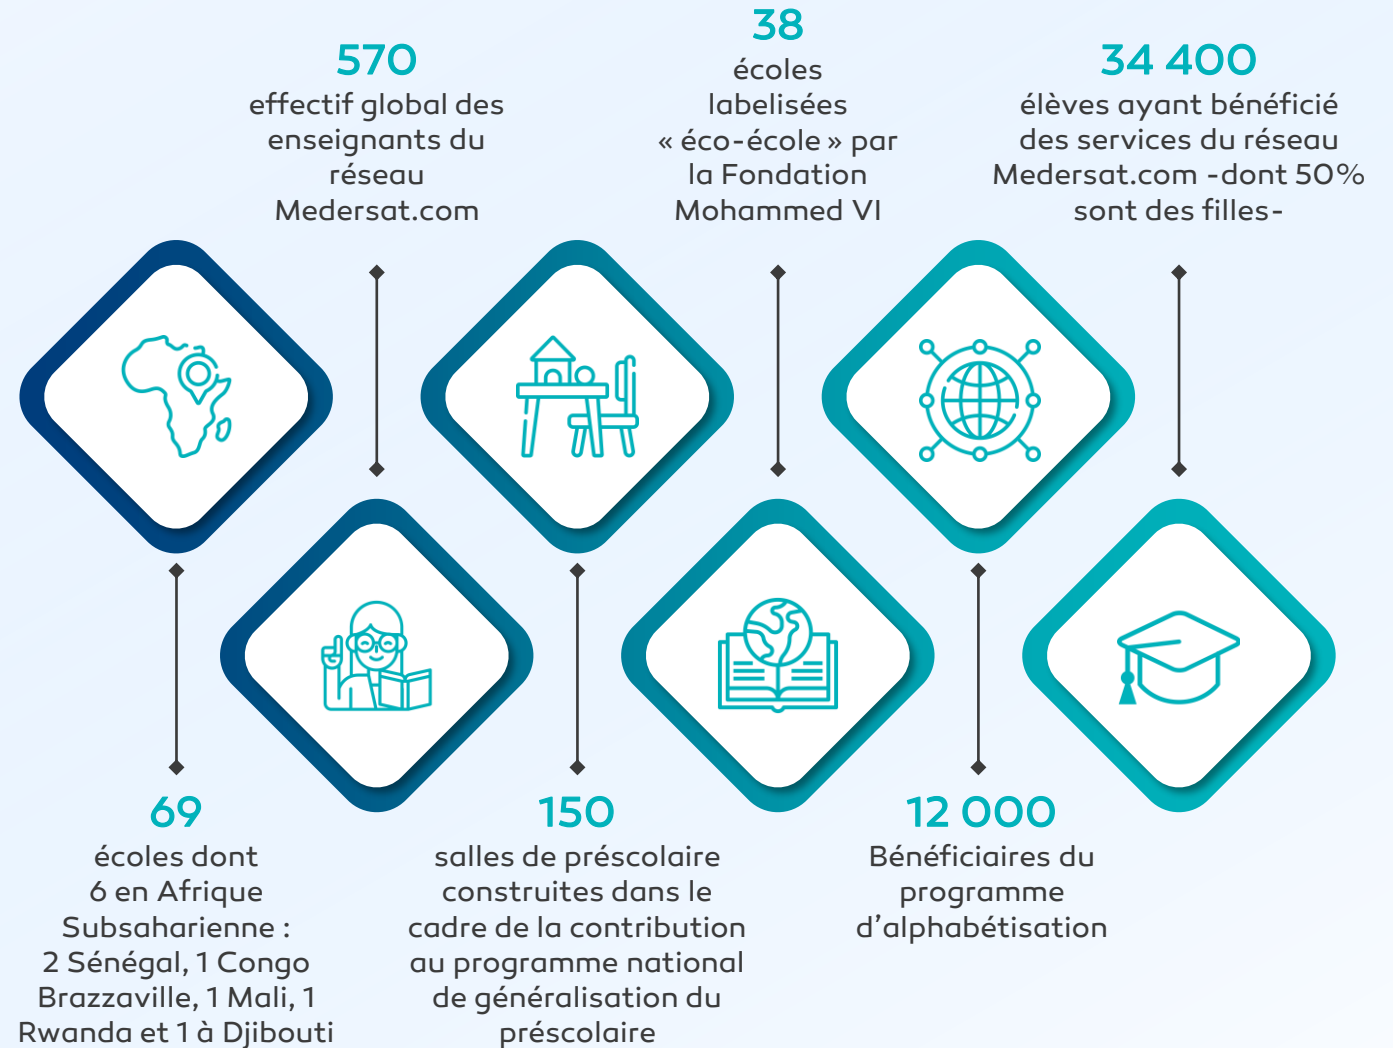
570
effectif global des enseignants du réseau Medersat.com

38
écoles labelisées « éco-école » par la Fondation Mohammed VI

34 400
élèves ayant bénéficié des services du réseau Medersat.com -dont 50% sont des filles-

69
écoles dont 6 en Afrique Subsaharienne : 2 Sénégal, 1 Congo Brazzaville, 1 Mali, 1 Rwanda et 1 à Djibouti

150
salles de préscolaire construites dans le cadre de la contribution au programme national de généralisation du préscolaire

12 000
Bénéficiaires du programme d'alphabétisation